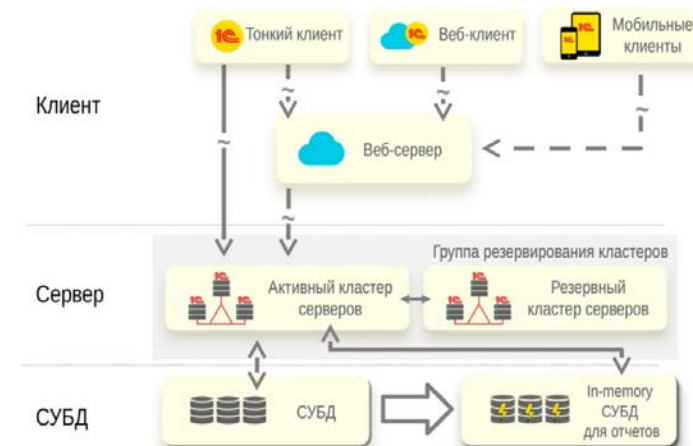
Тонкий клиент

Веб-клиент

Мобильные клиенты

Клиент

Веб-сервер

Группа резервирования кластеров

Сервер

Активный кластер серверов

Резервный кластер серверов

СУБД

СУБД

In-memory СУБД для отчетов